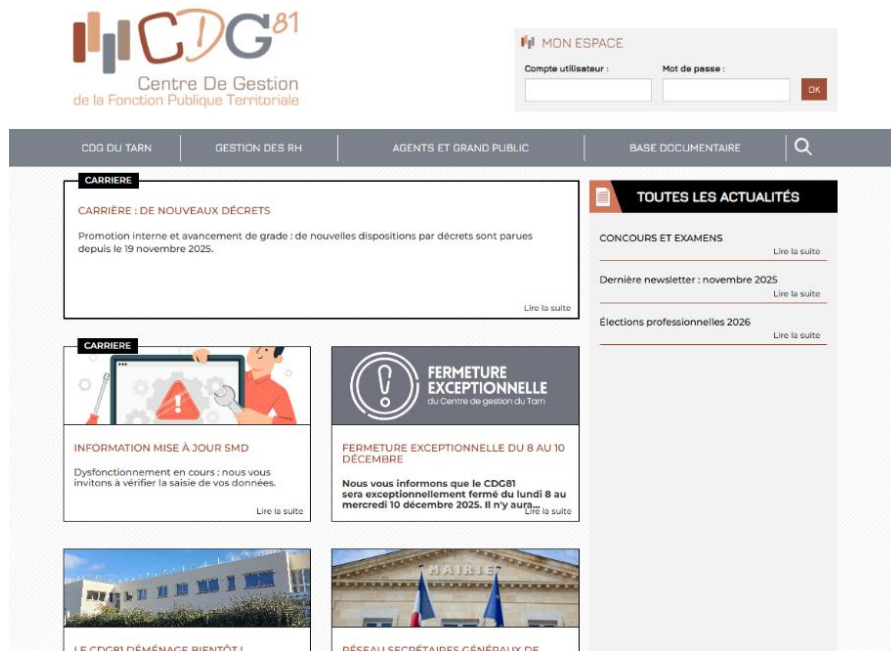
CDG81
Centre De Gestion
de la Fonction Publique Territoriale

MON ESPACE
Compte utilisateur :
Mot de passe :
OK

CDG DU TARN
GESTION DES RH
AGENTS ET GRAND PUBLIC
BASE DOCUMENTAIRE

CARRIERE
CARRIÈRE : DE NOUVEAUX DÉCRETS
Promotion interne et avancement de grade : de nouvelles dispositions par décrets sont parues depuis le 19 novembre 2025.
Lire la suite

TOUTES LES ACTUALITÉS
CONCOURS ET EXAMENS
Lire la suite
Dernière newsletter : novembre 2025
Lire la suite
Élections professionnelles 2026
Lire la suite

CARRIERE
INFORMATION MISE À JOUR SMD
Dysfonctionnement en cours : nous vous invitons à vérifier la saisie de vos données.
Lire la suite

FERMETURE EXCEPTIONNELLE
du Centre de gestion du Tarn
FERMETURE EXCEPTIONNELLE DU 8 AU 10 DÉCEMBRE
Nous vous informons que le CDG81 sera exceptionnellement fermé du lundi 8 au mercredi 10 décembre 2025. Il n'y aura...
Lire la suite

MAIRIE
LE CDG81 DÉMÉNAGE BIENTÔT !
RÉSEAU SECRÉTAIRES GÉNÉRAUX DE